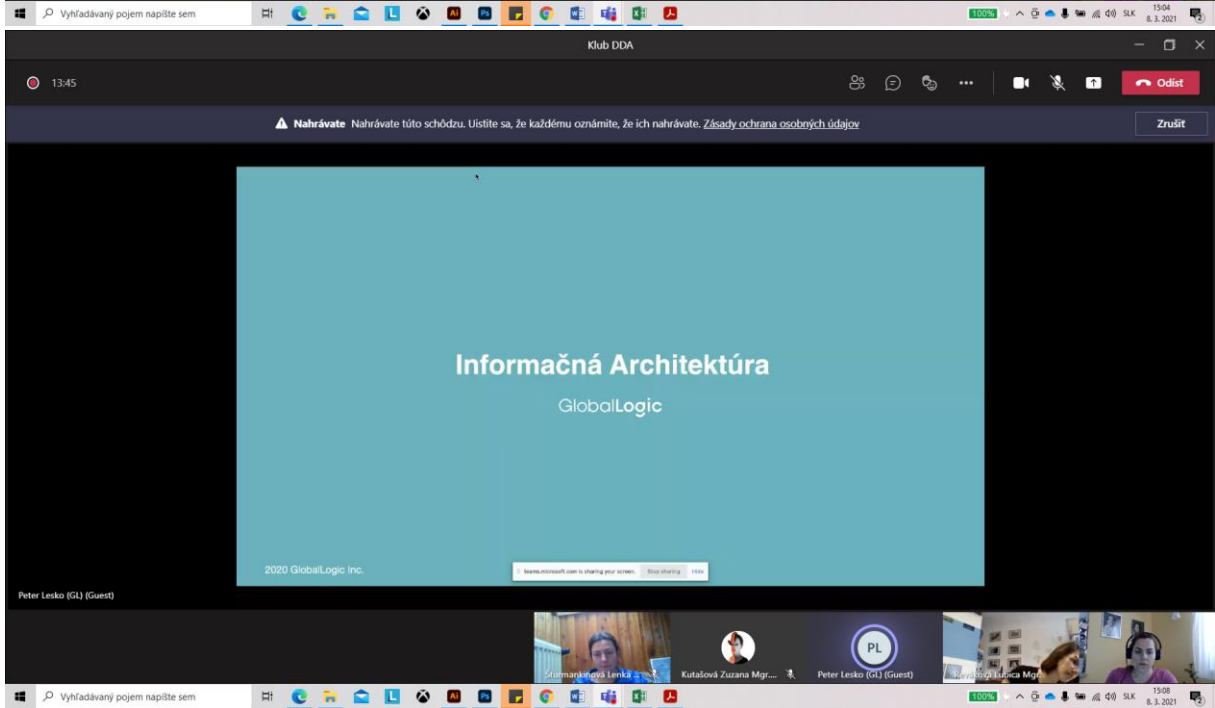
Vyhľadávaný pojem napíšte sem

100%

SLK 15:04 8. 3. 2021

Klub DDA

13:45

Odísť

Nahrávate Nahrávate túto schôdzu. Uistite sa, že každému oznámite, že ich nahrávate. Zásady ochrana osobných údajov

Zrušiť

Informačná Architektúra

GlobalLogic

2020 GlobalLogic Inc.

teams.microsoft.com is sharing your screen. Stop sharing Hide

Peter Lesko (GL) (Guest)

Šturmankinová Lenka ...

Kutašová Zuzana Mgr....

PL

Peter Lesko (GL) (Guest)

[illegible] Ľubica Mgr.

Vyhľadávaný pojem napíšte sem

100%

SLK 15:08 8. 3. 2021